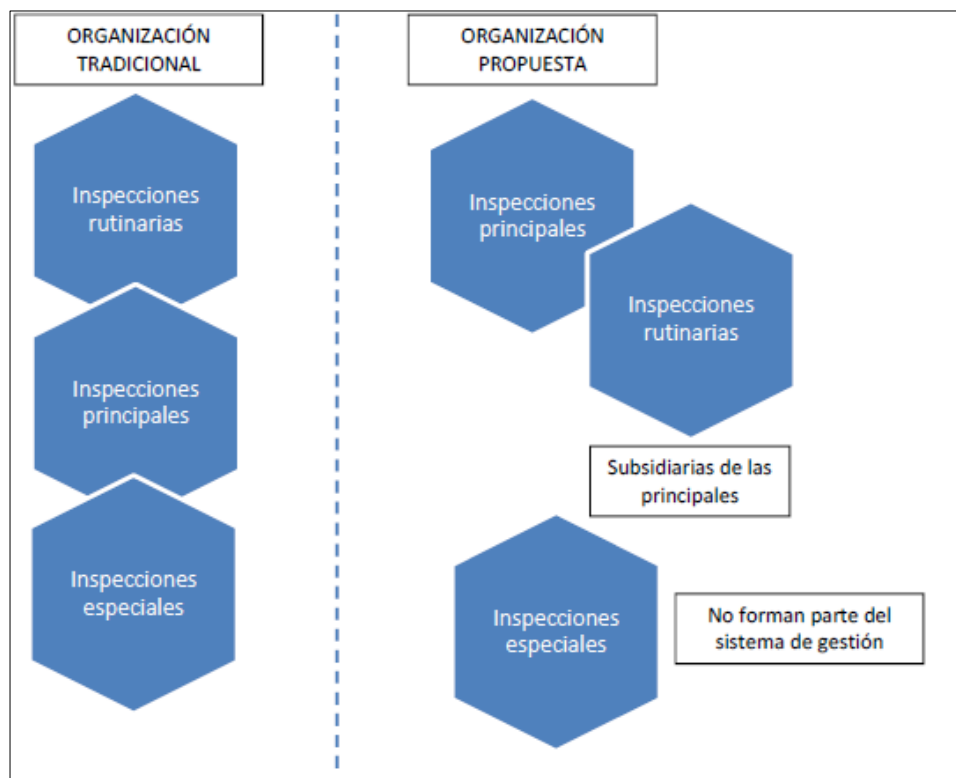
ORGANIZACIÓN TRADICIONAL

Inspecciones rutinarias

Inspecciones principales

Inspecciones especiales

ORGANIZACIÓN PROPUESTA

Inspecciones principales

Inspecciones rutinarias

Subsidiarias de las principales

Inspecciones especiales

No forman parte del sistema de gestión